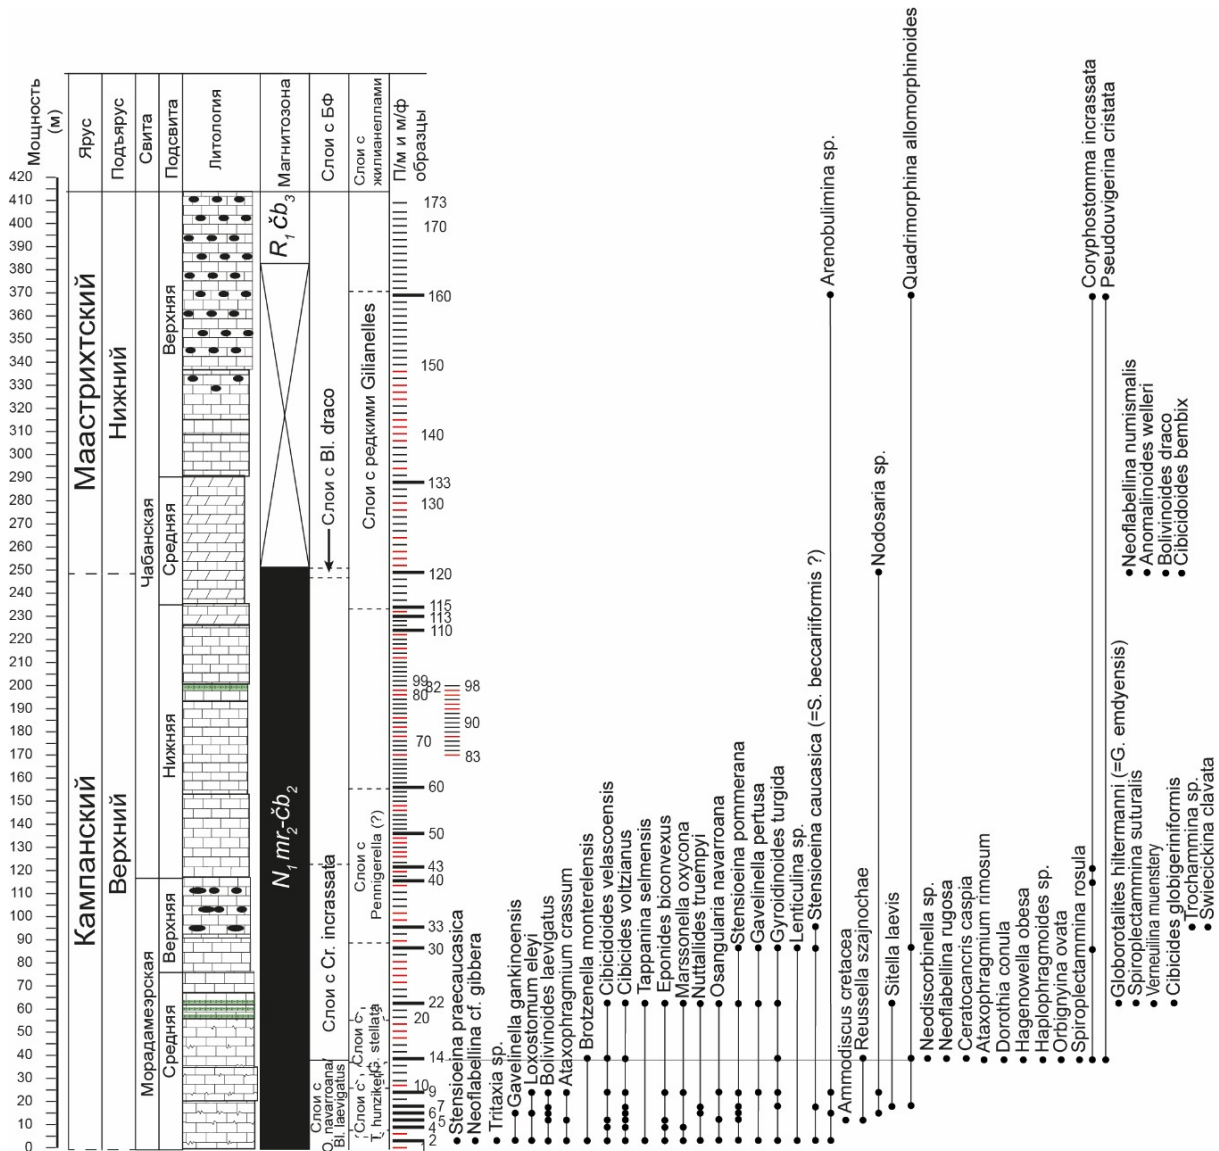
Мощность (м)

420
410
400
390
380
370
360
350
340
330
320
310
300
290
280
270
260
250
240
230
220
210
200
190
180
170
160
150
140
130
120
110
100
90
80
70
60
50
40
30
20
10
0

Ярус
Подъярус
Свита
Подсвита
Литология
Магнитозона
Слои с БФ
Слои с жилианеллами
П/м и м/ф образцы

Маастрихтский
Нижний
Кампанский
Верхний
Чабанская
Морадамеэрская
Верхняя
Средняя
Нижняя
Верхняя
Средняя

$R_1\check{c}b_3$
$N_1mr_2$-$\check{c}b_2$

Слои с Bl. draco
Слои с Cr. incrassata
Слои с O. navarroana Bl. laevigatus
Слои с T. hunzikeri
Слои с G. stellata
Слои с редкими Gilianelles
Слои с Pennigerella (?)

173
170
160
150
140
133
130
120
115
113
110
99
82
80
98
90
70
83
60
50
43
40
33
30
22
20
14
10
9
7
6
5
4
3
2

Stensioeina praecaucasica
Neoflabellina cf. gibbera
Tritaxia sp.
Gavelinella gankinoensis
Loxostomum eleyi
Bolivinoides laevigatus
Ataxophragmium crassum
Brotzenella monterelensis
Cibicidoides velascoensis
Cibicides voltzianus
Tappanina selmensis
Eponides biconvexus
Marssonella oxycona
Nuttallides truempyi
Osangularia navarroana
Stensioeina pommerana
Gavelinella pertusa
Gyroidinoides turgida
Lenticulina sp.
Stensioeina caucasica (=S. beccariformis ?)
Arenobulimina sp.
Ammodiscus cretacea
Reussella szajnochae
Nodosaria sp.
Sitella laevis
Quadrimorphina allomorphinoides
Neodiscorbinella sp.
Neoflabellina rugosa
Ceratocancris caspia
Ataxophragmium rimosum
Dorothia conula
Hagenowella obesa
Haplophragmoides sp.
Orbignyina ovata
Spiroplectammina rosula
Coryphostomma incrassata
Pseudouvigerina cristata
Globorotalites hiltermanni (=G. emdyensis)
Spiroplectammina suturalis
Verneuilina muenstery
Cibicides globigeriniformis
Trochammina sp.
Swiecickina clavata
Neoflabellina numismalis
Anomalinoides welleri
Bolivinoides draco
Cibicidoides bembix